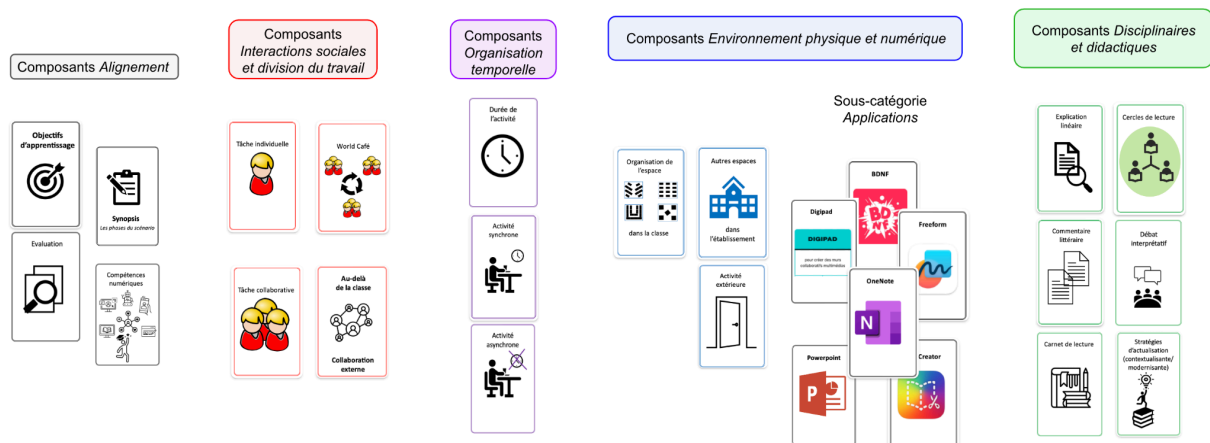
Composants *Alignement*

Objectifs d'apprentissage

Synopsis
*Les phases du scénario*

Evaluation

Compétences numériques

Composants
*Interactions sociales et division du travail*

Tâche individuelle

World Café

Tâche collaborative

Au-delà de la classe

Collaboration externe

Composants
*Organisation temporelle*

Durée de l'activité

Activité synchrone

Activité asynchrone

Composants *Environnement physique et numérique*

Organisation de l'espace

dans la classe

Autres espaces

dans l'établissement

Activité extérieure

Sous-catégorie
*Applications*

BDNF

Digipad

DIGIPAD

Freeform

OneNote

Powerpoint

Creator

Composants *Disciplinaires et didactiques*

Explication linéaire

Cercles de lecture

Commentaire littéraire

Débat interprétatif

Carnet de lecture

Stratégies d'actualisation (contextualisante/ modernisante)